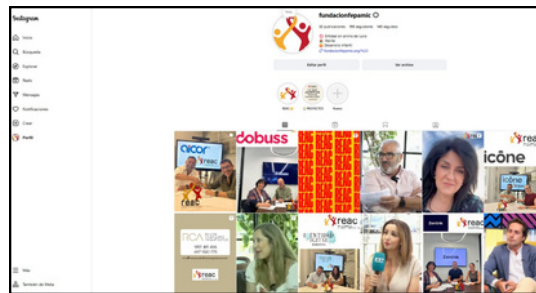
Instagram

Inicio
Búsqueda
Explorar
Reels
Mensajes
Notificaciones
Crear
Perfil

Más
También de Meta

fundacionfepamic

Editar perfil
Ver archivo

Nuevo

acor
reac
reac
dobuss
reac
icône
icône
reac
RCA
reac
reac
Doctrina
reac
reac